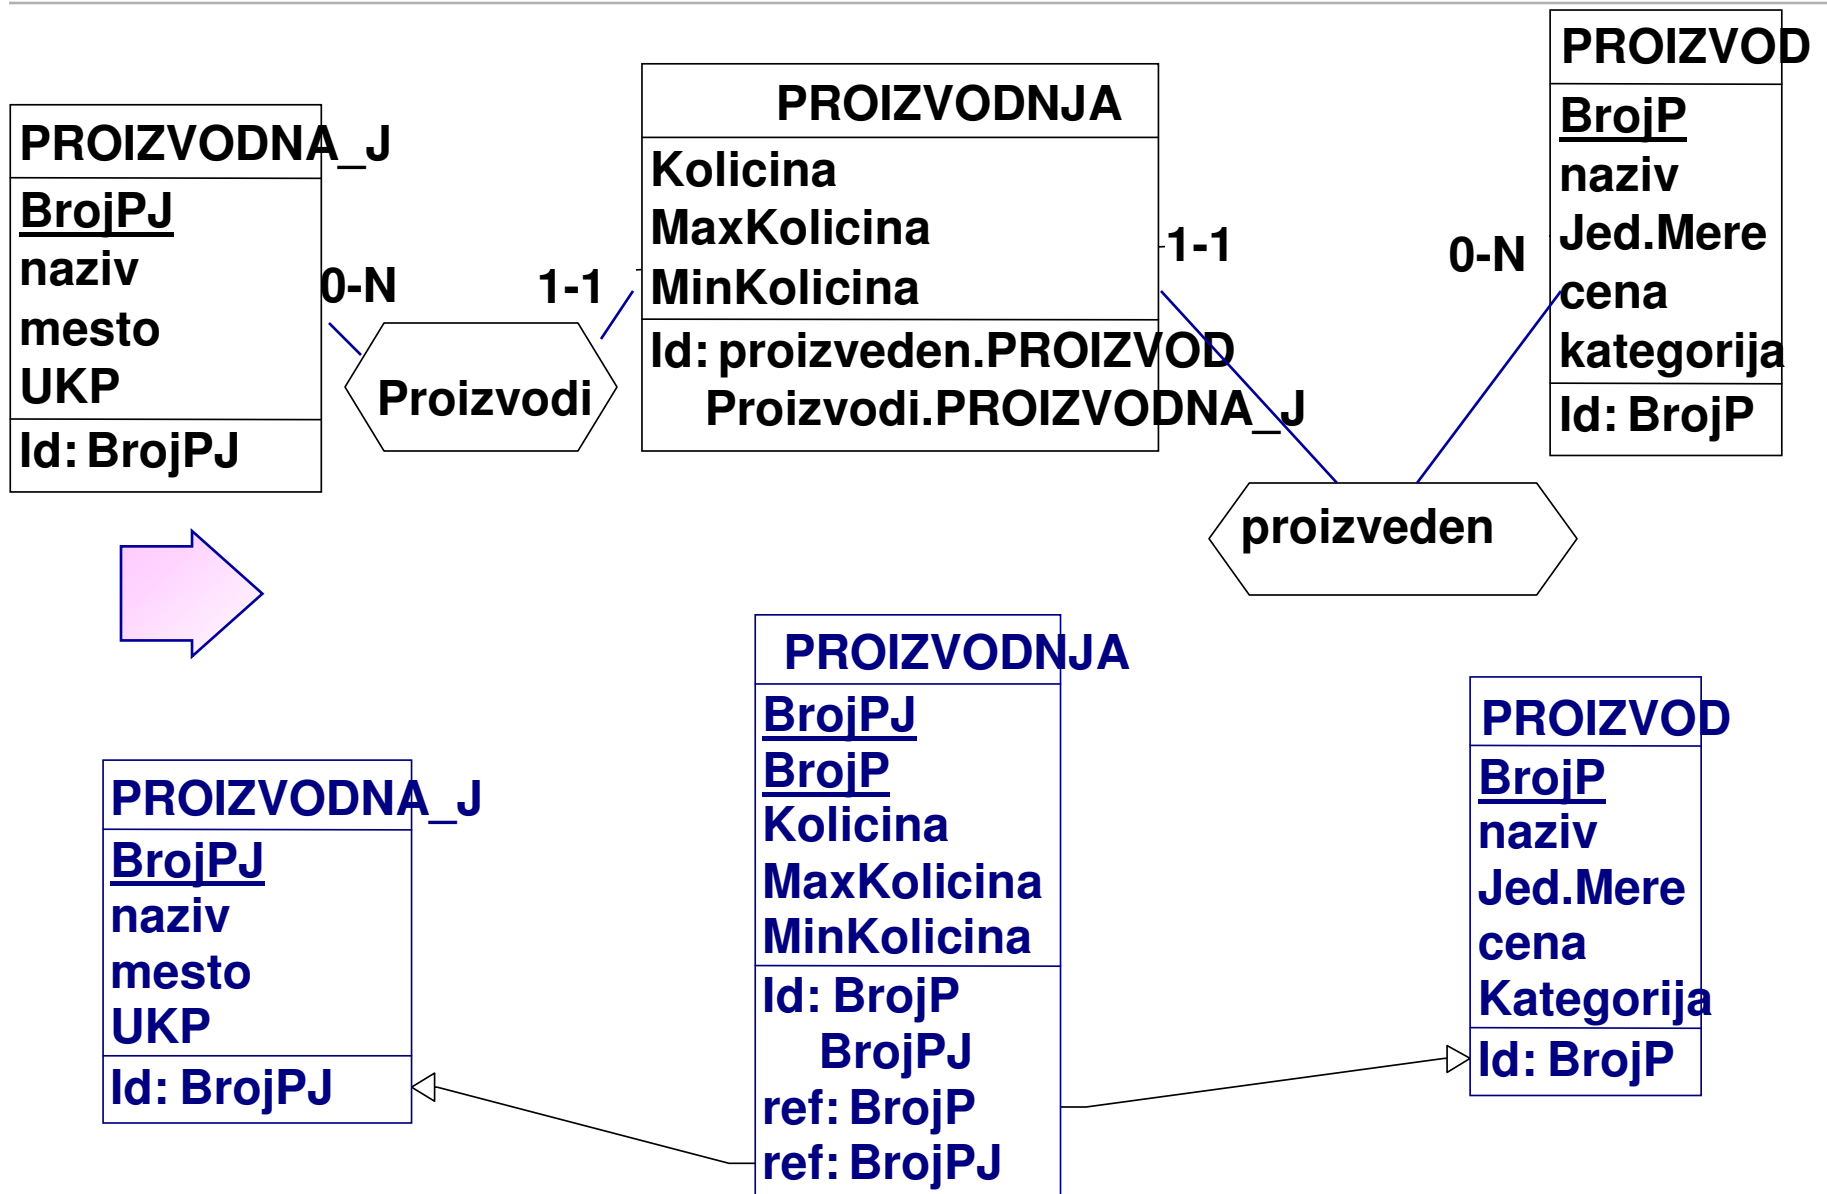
PROIZVODNA_J
BrojPJ
naziv
mesto
UKP
Id: BrojPJ

0-N

1-1

Proizvodi

PROIZVODNJA
Kolicina
MaxKolicina
MinKolicina
Id: proizveden.PROIZVOD
Proizvodi.PROIZVODNA_J

1-1

0-N

proizveden

PROIZVOD
BrojP
naziv
Jed.Mere
cena
kategorija
Id: BrojP

PROIZVODNA_J
BrojPJ
naziv
mesto
UKP
Id: BrojPJ

PROIZVODNJA
BrojPJ
BrojP
Kolicina
MaxKolicina
MinKolicina
Id: BrojP
BrojPJ
ref: BrojP
ref: BrojPJ

PROIZVOD
BrojP
naziv
Jed.Mere
cena
Kategorija
Id: BrojP